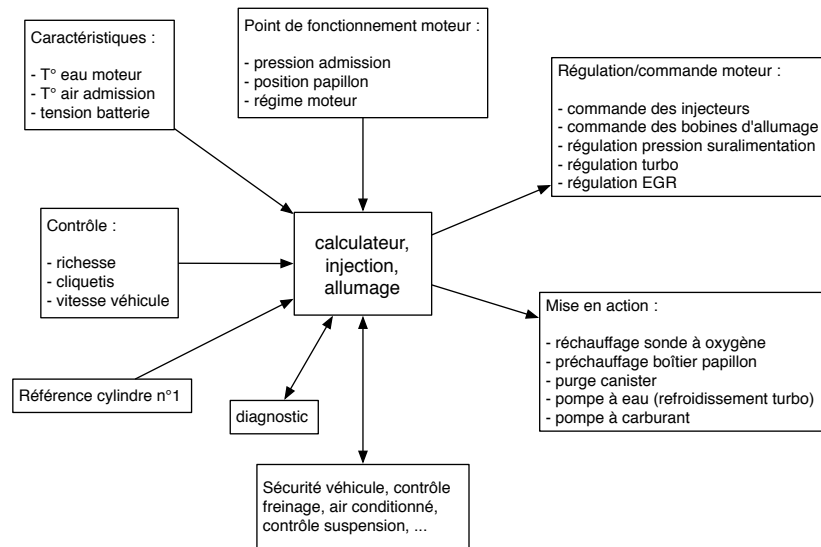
Point de fonctionnement moteur :

- pression admission
- position papillon
- régime moteur

Caractéristiques :

- T° eau moteur
- T° air admission
- tension batterie

Régulation/commande moteur :

- commande des injecteurs
- commande des bobines d'allumage
- régulation pression suralimentation
- régulation turbo
- régulation EGR

Contrôle :

- richesse
- cliquetis
- vitesse véhicule

calculateur, injection, allumage

Mise en action :

- réchauffage sonde à oxygène
- préchauffage boîtier papillon
- purge canister
- pompe à eau (refroidissement turbo)
- pompe à carburant

Référence cylindre n°1

diagnostic

Sécurité véhicule, contrôle freinage, air conditionné, contrôle suspension, ...